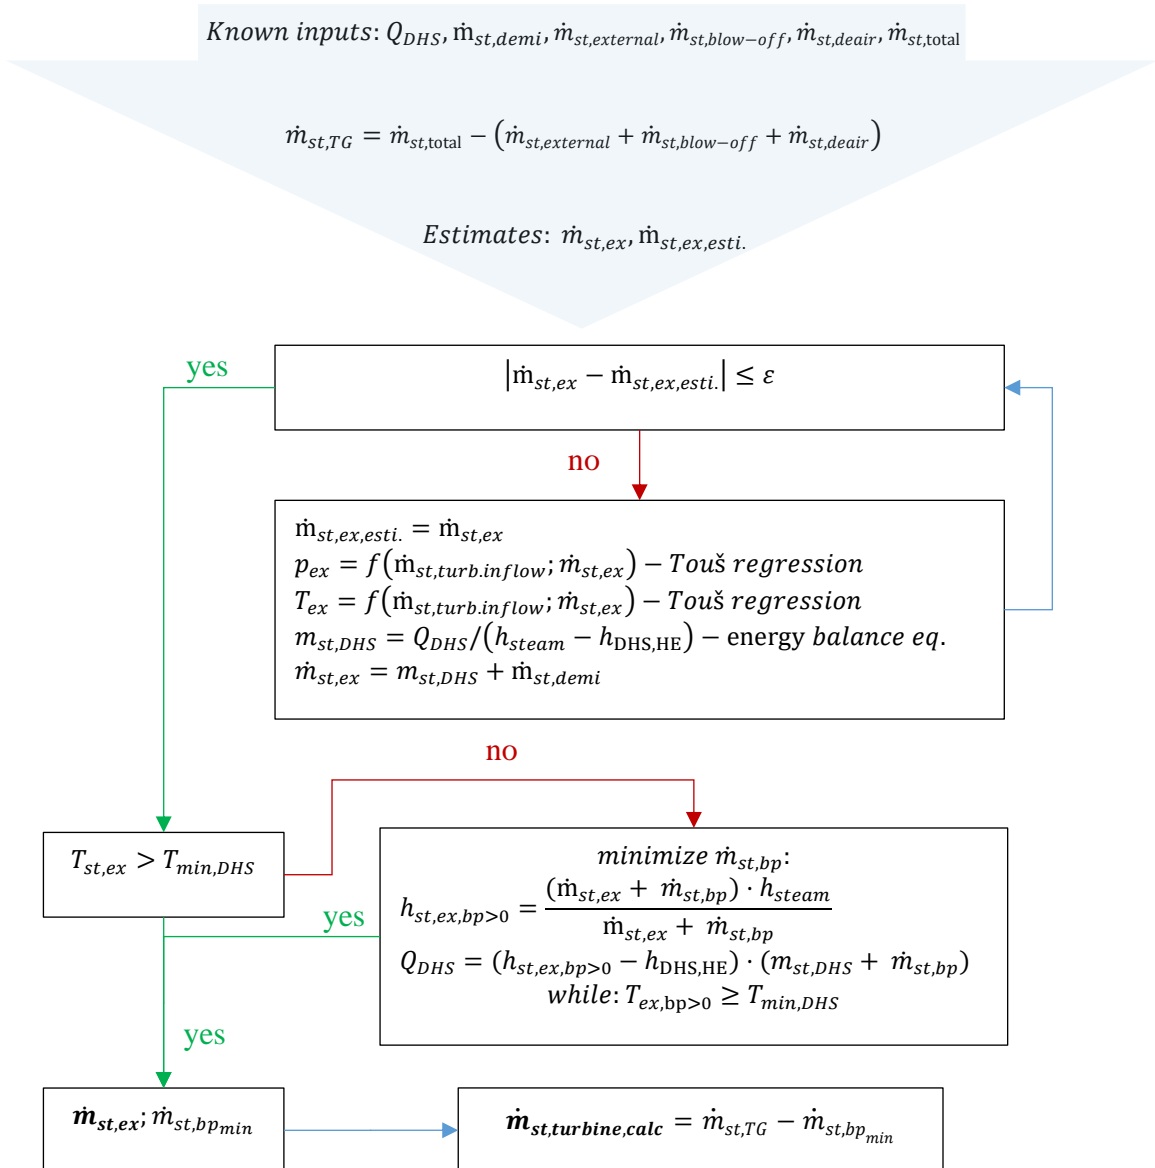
$Known\ inputs: Q_{DHS}, \dot{m}_{st,demi}, \dot{m}_{st,external}, \dot{m}_{st,blow-off}, \dot{m}_{st,deair}, \dot{m}_{st,total}$

$\dot{m}_{st,TG} = \dot{m}_{st,total} - (\dot{m}_{st,external} + \dot{m}_{st,blow-off} + \dot{m}_{st,deair})$

$Estimates: \dot{m}_{st,ex}, \dot{m}_{st,ex,esti.}$

yes

$|\dot{m}_{st,ex} - \dot{m}_{st,ex,esti.}| \leq \varepsilon$

no

$\dot{m}_{st,ex,esti.} = \dot{m}_{st,ex}$
$p_{ex} = f(\dot{m}_{st,turb.inflow}; \dot{m}_{st,ex})$ – Touš regression
$T_{ex} = f(\dot{m}_{st,turb.inflow}; \dot{m}_{st,ex})$ – Touš regression
$m_{st,DHS} = Q_{DHS}/(h_{steam} - h_{DHS,HE})$ – energy balance eq.
$\dot{m}_{st,ex} = m_{st,DHS} + \dot{m}_{st,demi}$

no

$T_{st,ex} > T_{min,DHS}$

minimize $\dot{m}_{st,bp}$:
$h_{st,ex,bp>0} = \frac{(\dot{m}_{st,ex} + \dot{m}_{st,bp}) \cdot h_{steam}}{\dot{m}_{st,ex} + \dot{m}_{st,bp}}$
$Q_{DHS} = (h_{st,ex,bp>0} - h_{DHS,HE}) \cdot (m_{st,DHS} + \dot{m}_{st,bp})$
while: $T_{ex,bp>0} \geq T_{min,DHS}$

yes

yes

$\dot{m}_{st,ex}; \dot{m}_{st,bp_{min}}$

$\dot{m}_{st,turbine,calc} = \dot{m}_{st,TG} - \dot{m}_{st,bp_{min}}$